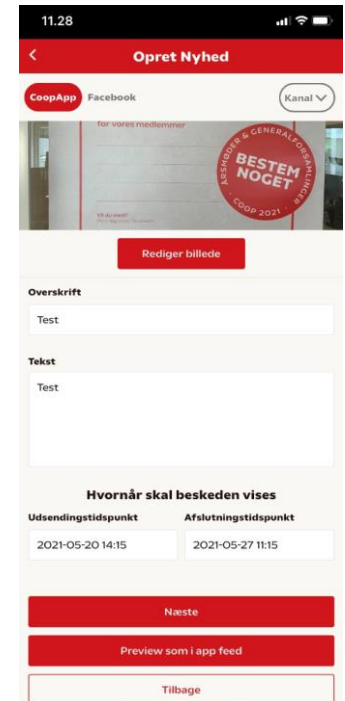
11.28

<

Opret Nyhed

CoopApp Facebook

Kanal

for vores medlemmer

ÅRSMØDER & GENERALFORSAMLINGER

BESTEM NOGET

COOP 2021

Vil du med?

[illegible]

Rediger billede

Overskrift

Test

Tekst

Test

Hvornår skal beskeden vises

Udsendingstidspunkt

2021-05-20 14:15

Afslutningstidspunkt

2021-05-27 11:15

Næste

Preview som i app feed

Tilbage